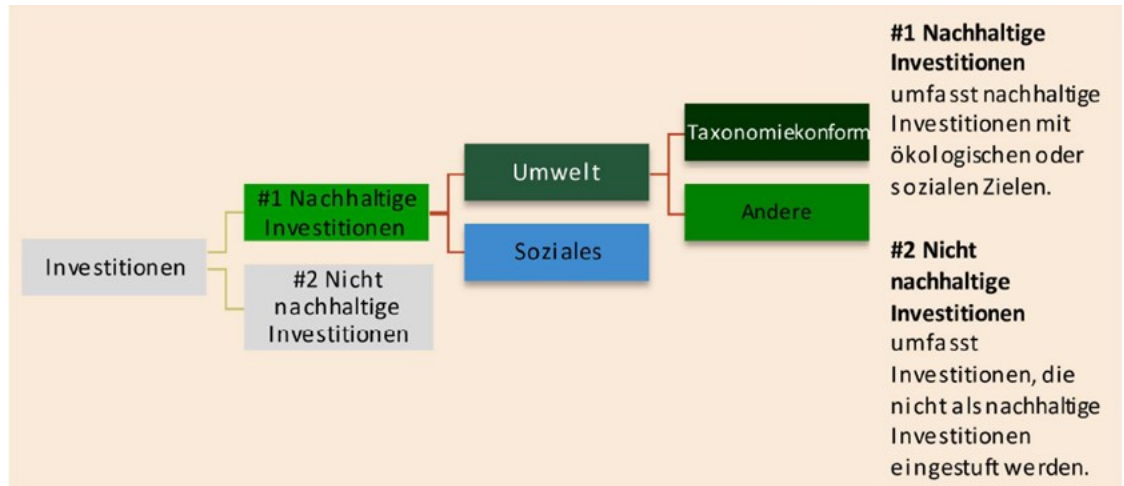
Investitionen

#1 Nachhaltige Investitionen

#2 Nicht nachhaltige Investitionen

Umwelt

Soziales

Taxonomiekonform

Andere

**#1 Nachhaltige Investitionen** umfasst nachhaltige Investitionen mit ökologischen oder sozialen Zielen.

**#2 Nicht nachhaltige Investitionen** umfasst Investitionen, die nicht als nachhaltige Investitionen eingestuft werden.